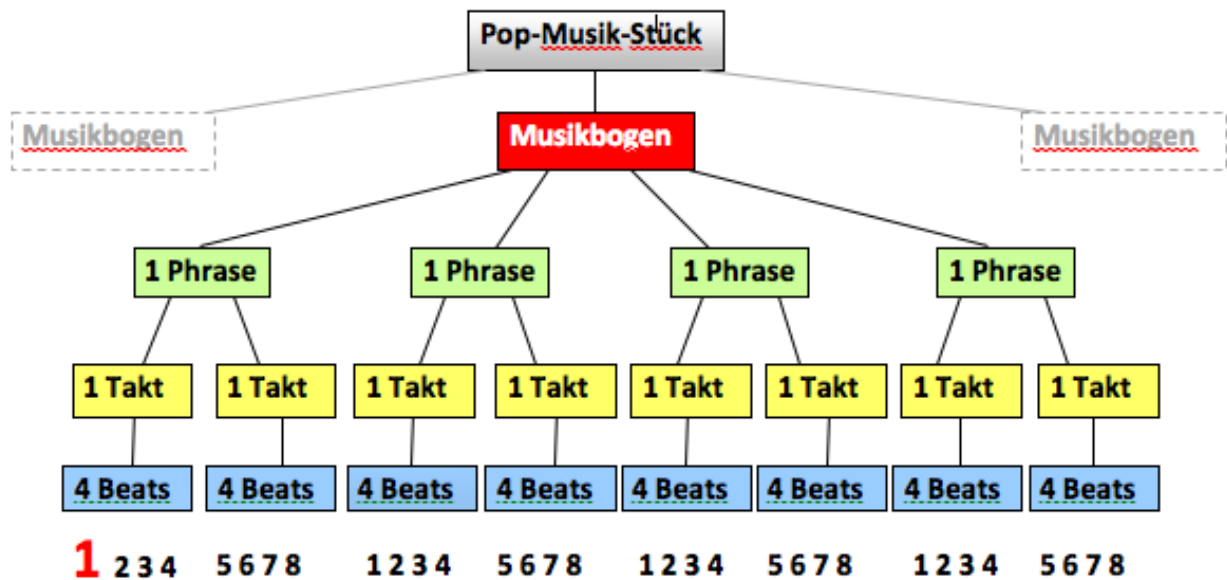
Pop-Musik-Stück

Musikbogen

Musikbogen

Musikbogen

1 Phrase

1 Phrase

1 Phrase

1 Phrase

1 Takt

1 Takt

1 Takt

1 Takt

1 Takt

1 Takt

1 Takt

1 Takt

4 Beats

4 Beats

4 Beats

4 Beats

4 Beats

4 Beats

4 Beats

4 Beats

1 2 3 4 5 6 7 8 1 2 3 4 5 6 7 8 1 2 3 4 5 6 7 8 1 2 3 4 5 6 7 8